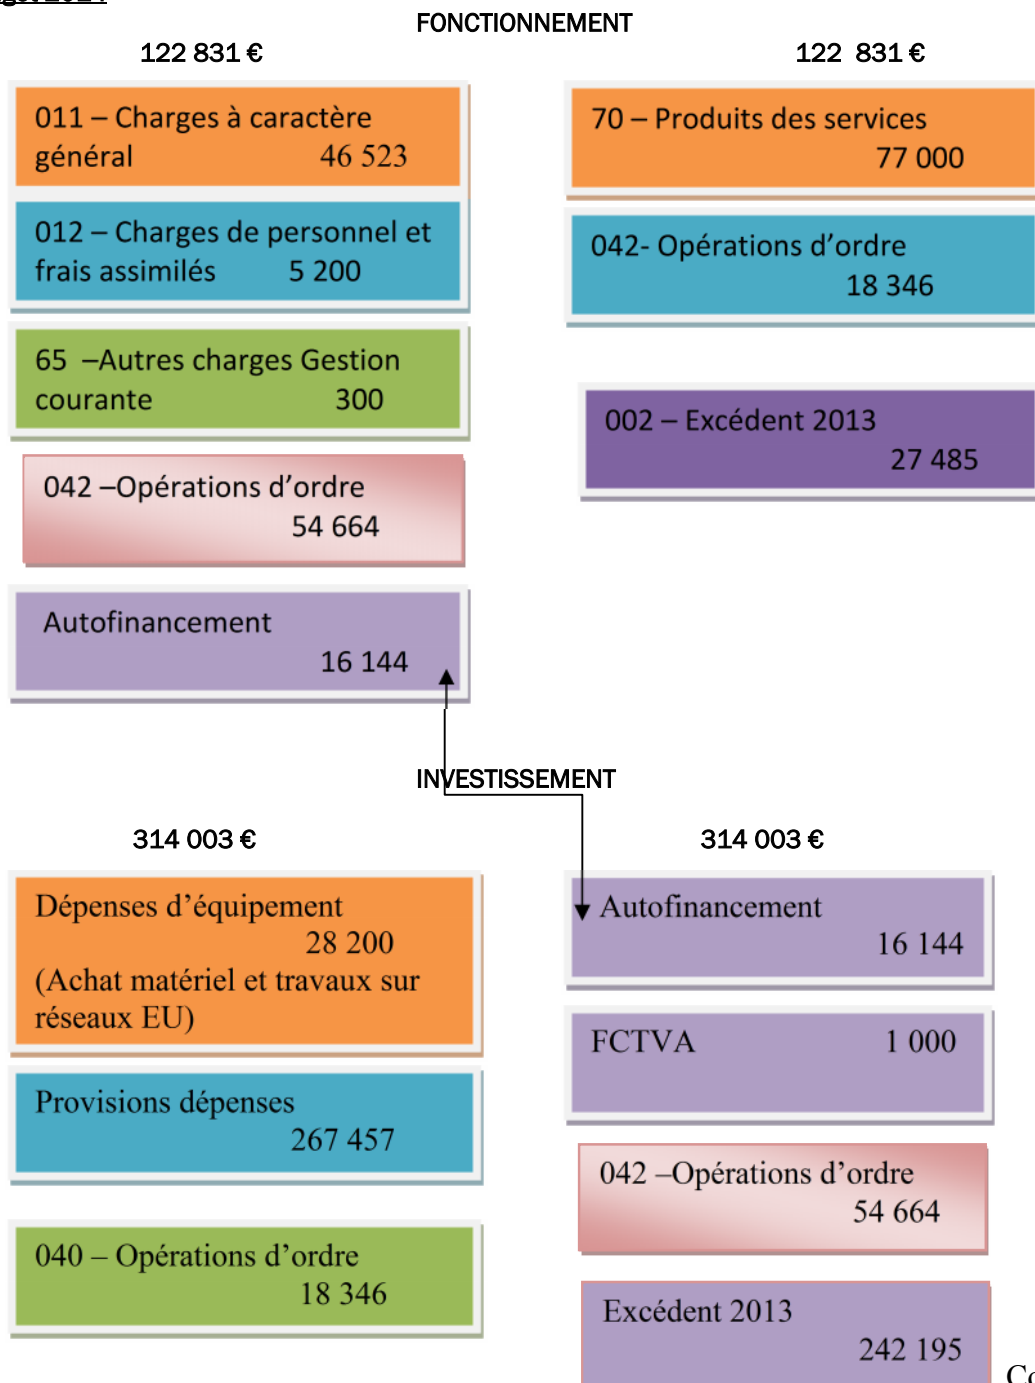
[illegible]

FONCTIONNEMENT

122 831 €

122 831 €

011 – Charges à caractère général 46 523

012 – Charges de personnel et frais assimilés 5 200

65 –Autres charges Gestion courante 300

042 –Opérations d'ordre 54 664

Autofinancement 16 144

70 – Produits des services 77 000

042- Opérations d'ordre 18 346

002 – Excédent 2013 27 485

INVESTISSEMENT

314 003 €

314 003 €

Dépenses d'équipement 28 200 (Achat matériel et travaux sur réseaux EU)

Provisions dépenses 267 457

040 – Opérations d'ordre 18 346

Autofinancement 16 144

FCTVA 1 000

042 –Opérations d'ordre 54 664

Excédent 2013 242 195

Co